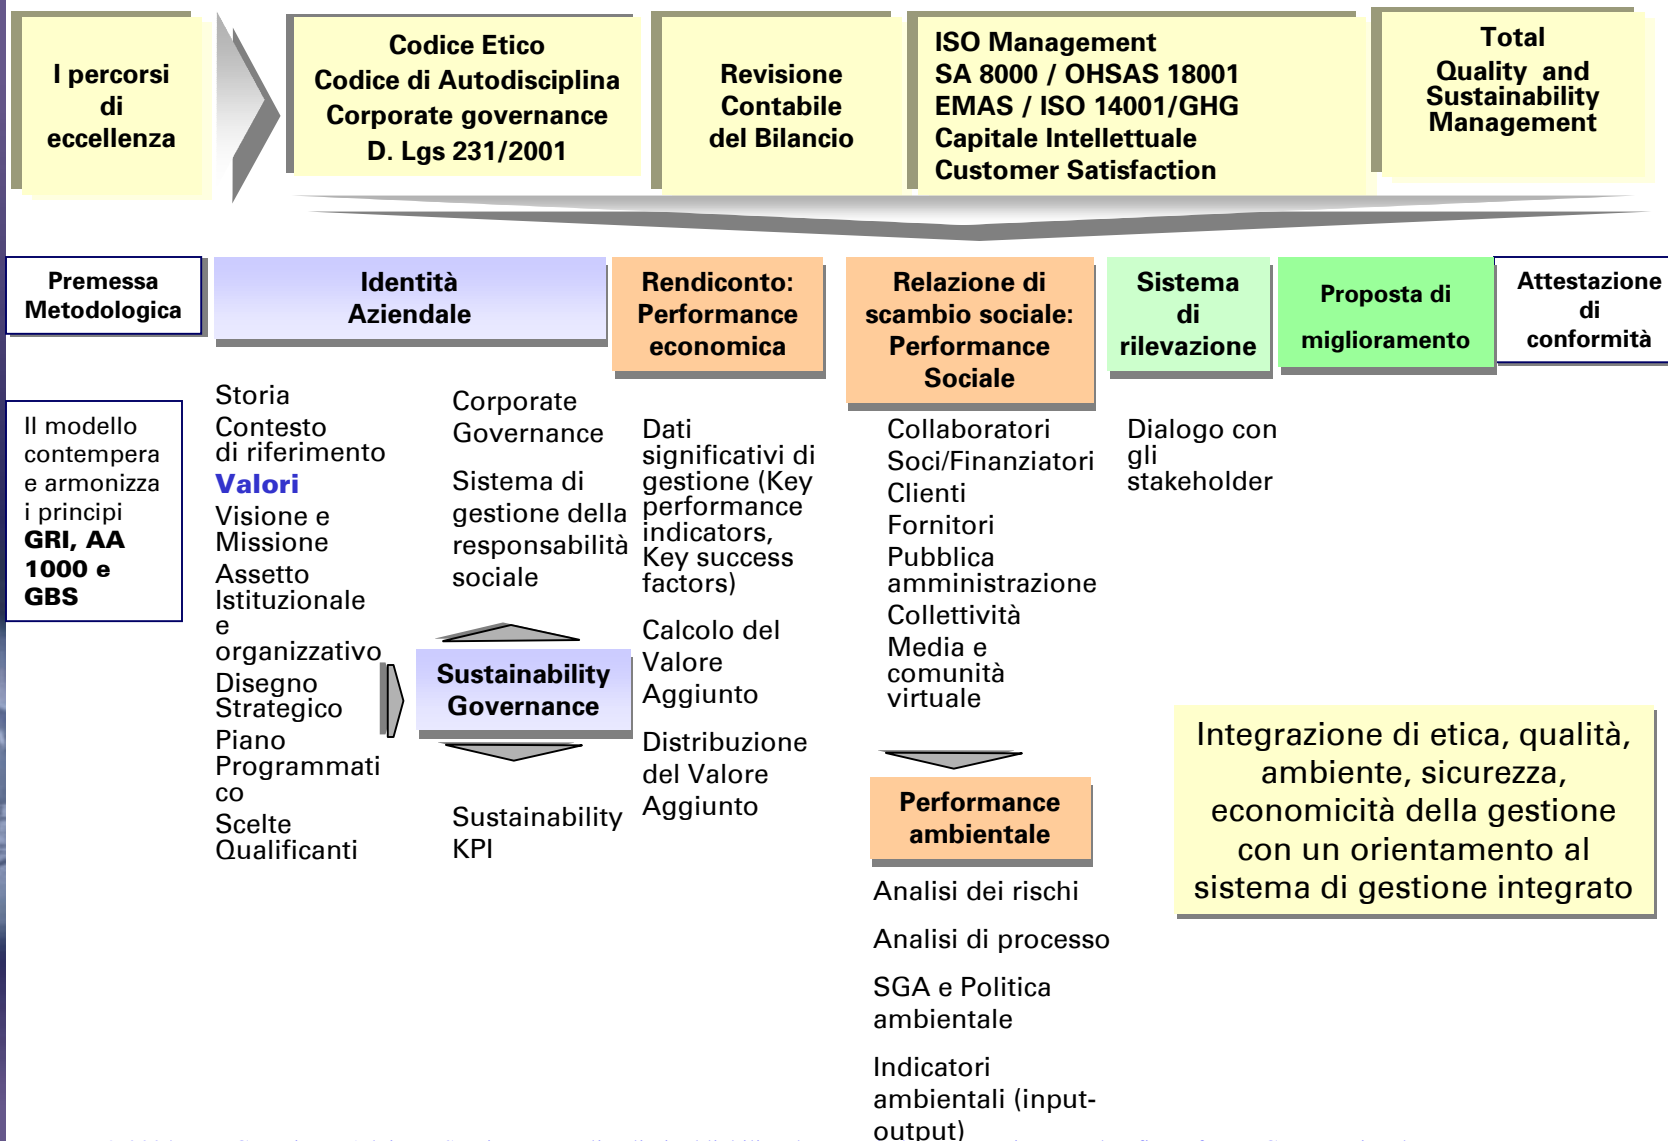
I percorsi di eccellenza

Codice Etico
Codice di Autodisciplina
Corporate governance
D. Lgs 231/2001

Revisione Contabile del Bilancio

ISO Management
SA 8000 / OHSAS 18001
EMAS / ISO 14001/GHG
Capitale Intellettuale
Customer Satisfaction

Total Quality and Sustainability Management

Premessa Metodologica

Identità Aziendale

Rendiconto: Performance economica

Relazione di scambio sociale: Performance Sociale

Sistema di rilevazione

Proposta di miglioramento

Attestazione di conformità

Il modello contempera e armonizza i principi **GRI, AA 1000 e GBS**

Storia
Contesto di riferimento
Valori
Visione e Missione
Assetto Istituzionale e organizzativo
Disegno Strategico
Piano Programmatico
Scelte Qualificanti

Corporate Governance

Sistema di gestione della responsabilità sociale

Sustainability Governance

Sustainability KPI

Dati significativi di gestione (Key performance indicators, Key success factors)

Calcolo del Valore Aggiunto

Distribuzione del Valore Aggiunto

Collaboratori
Soci/Finanziatori
Clienti
Fornitori
Pubblica amministrazione
Collettività
Media e comunità virtuale

Dialogo con gli stakeholder

Performance ambientale

Analisi dei rischi

Analisi di processo

SGA e Politica ambientale

Indicatori ambientali (input-output)

Integrazione di etica, qualità, ambiente, sicurezza, economicità della gestione con un orientamento al sistema di gestione integrato

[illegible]